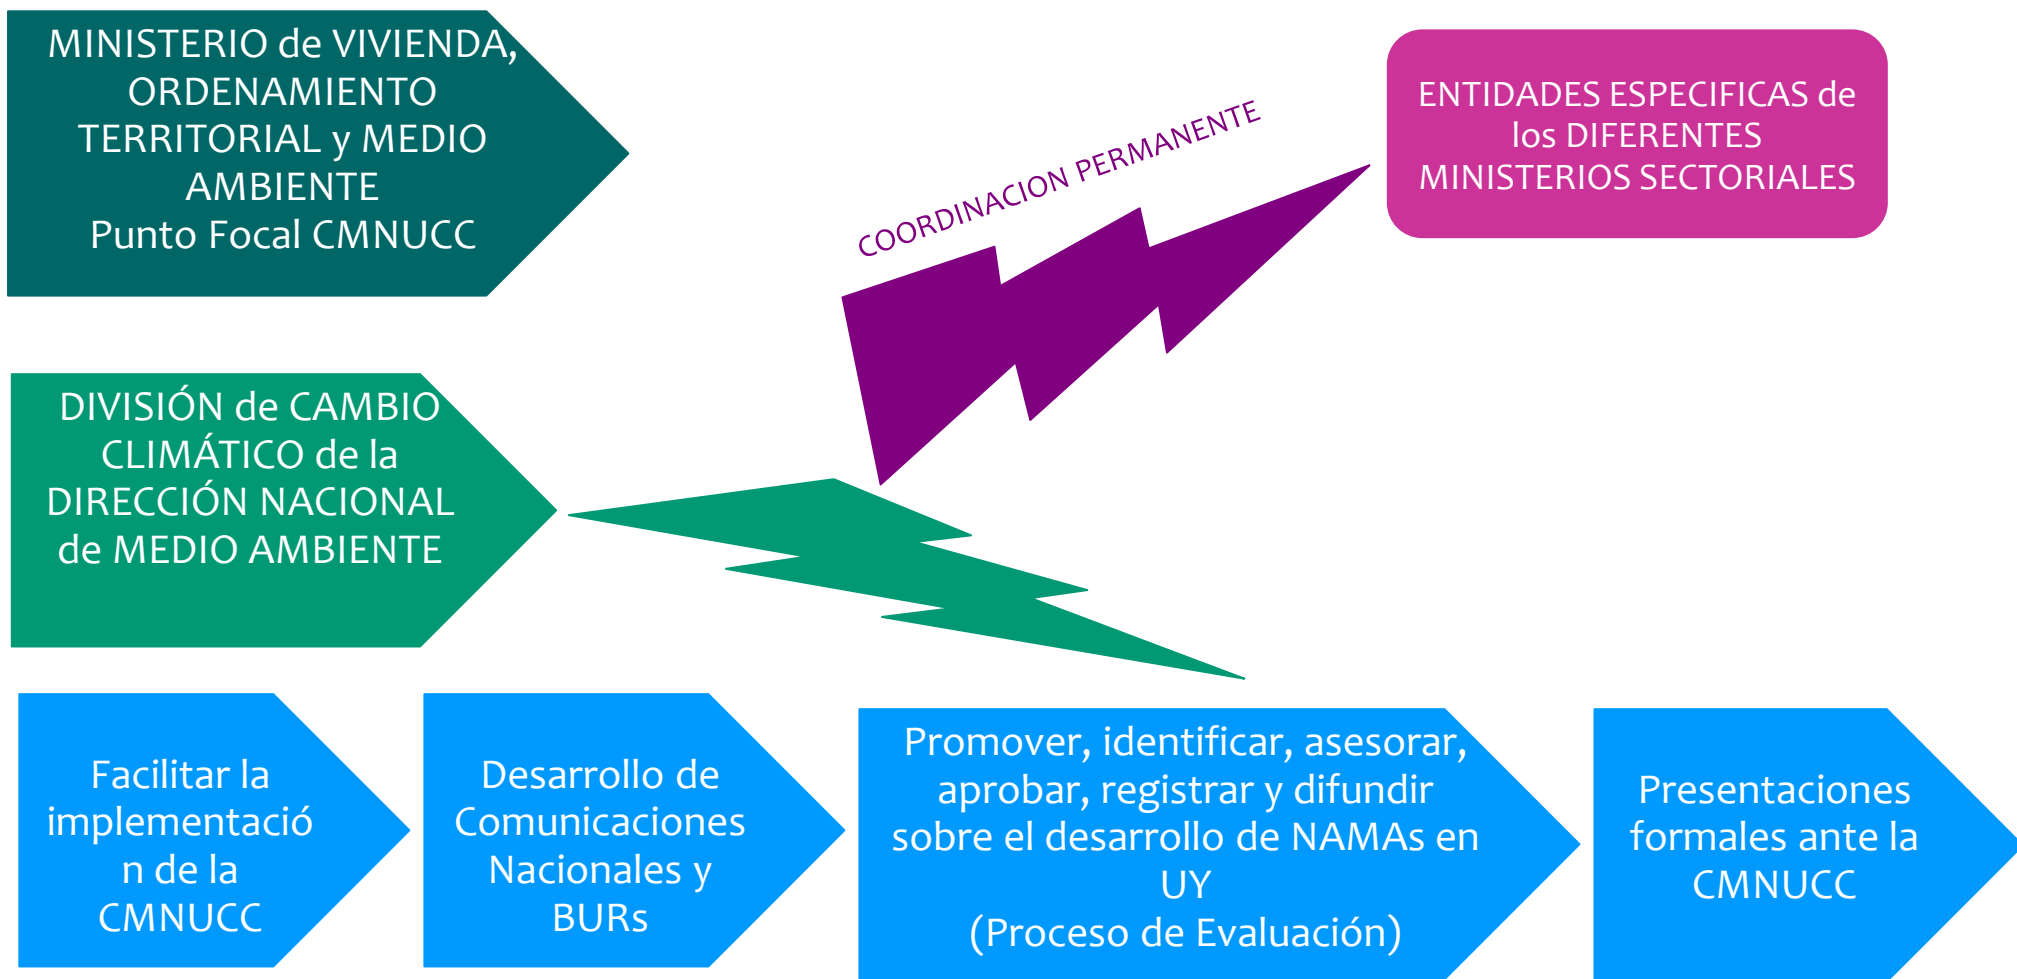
MINISTERIO de VIVIENDA, ORDENAMIENTO TERRITORIAL y MEDIO AMBIENTE
Punto Focal CMNUCC

COORDINACION PERMANENTE

ENTIDADES ESPECIFICAS de los DIFERENTES MINISTERIOS SECTORIALES

DIVISIÓN de CAMBIO CLIMÁTICO de la DIRECCIÓN NACIONAL de MEDIO AMBIENTE

Facilitar la implementación de la CMNUCC

Desarrollo de Comunicaciones Nacionales y BURs

Promover, identificar, asesorar, aprobar, registrar y difundir sobre el desarrollo de NAMAs en UY
(Proceso de Evaluación)

Presentaciones formales ante la CMNUCC